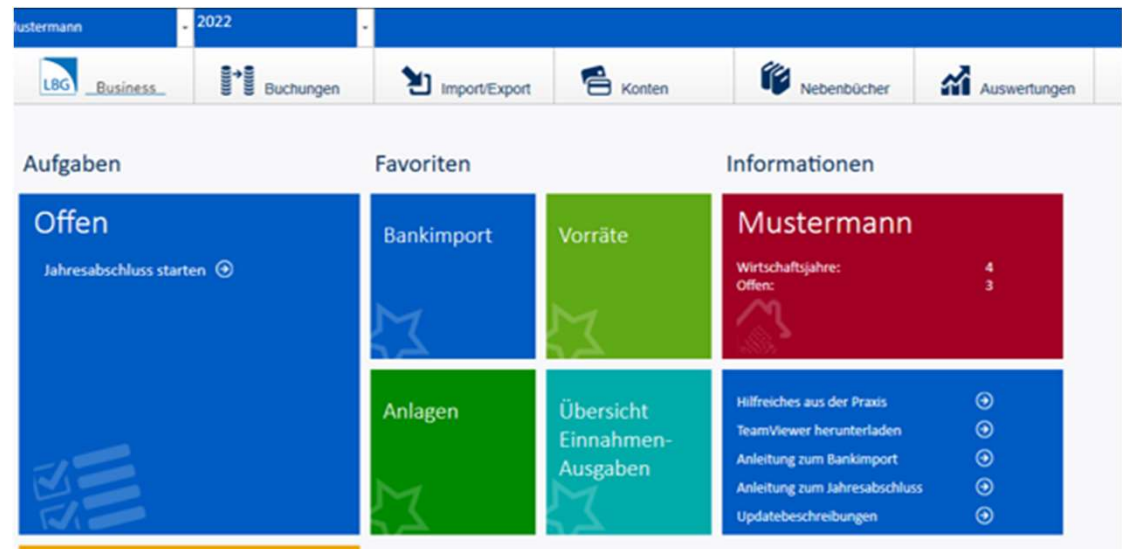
lustermann
2022

LBG Business
Buchungen
Import/Export
Konten
Nebenbücher
Auswertungen

Aufgaben

Offen

Jahresabschluss starten

Favoriten

Bankimport

Vorräte

Anlagen

Übersicht Einnahmen-Ausgaben

Informationen

Mustermann

| Wirtschaftsjahre: | 4 |
|---|---|
| Offen: | 3 |

Hilfreiches aus der Praxis
TeamViewer herunterladen
Anleitung zum Bankimport
Anleitung zum Jahresabschluss
Updatebeschreibungen